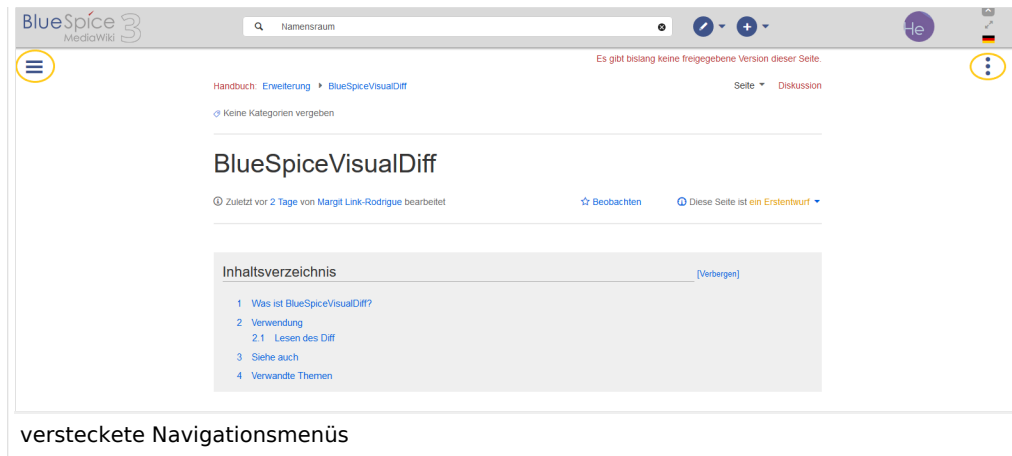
BlueSpice 3 MediaWiki

Namensraum

He

Es gibt bislang keine freigegebene Version dieser Seite.

Handbuch: Erweiterung ▸ BlueSpiceVisualDiff

Seite ▾ Diskussion

Keine Kategorien vergeben

BlueSpiceVisualDiff

Zuletzt vor 2 Tage von Margit Link-Rodrigue bearbeitet

☆ Beobachten

Diese Seite ist ein Erstentwurf ▾

Inhaltsverzeichnis

[Verbergen]

1 Was ist BlueSpiceVisualDiff?
2 Verwendung
2.1 Lesen des Diff
3 Siehe auch
4 Verwandte Themen

versteckete Navigationsmenüs